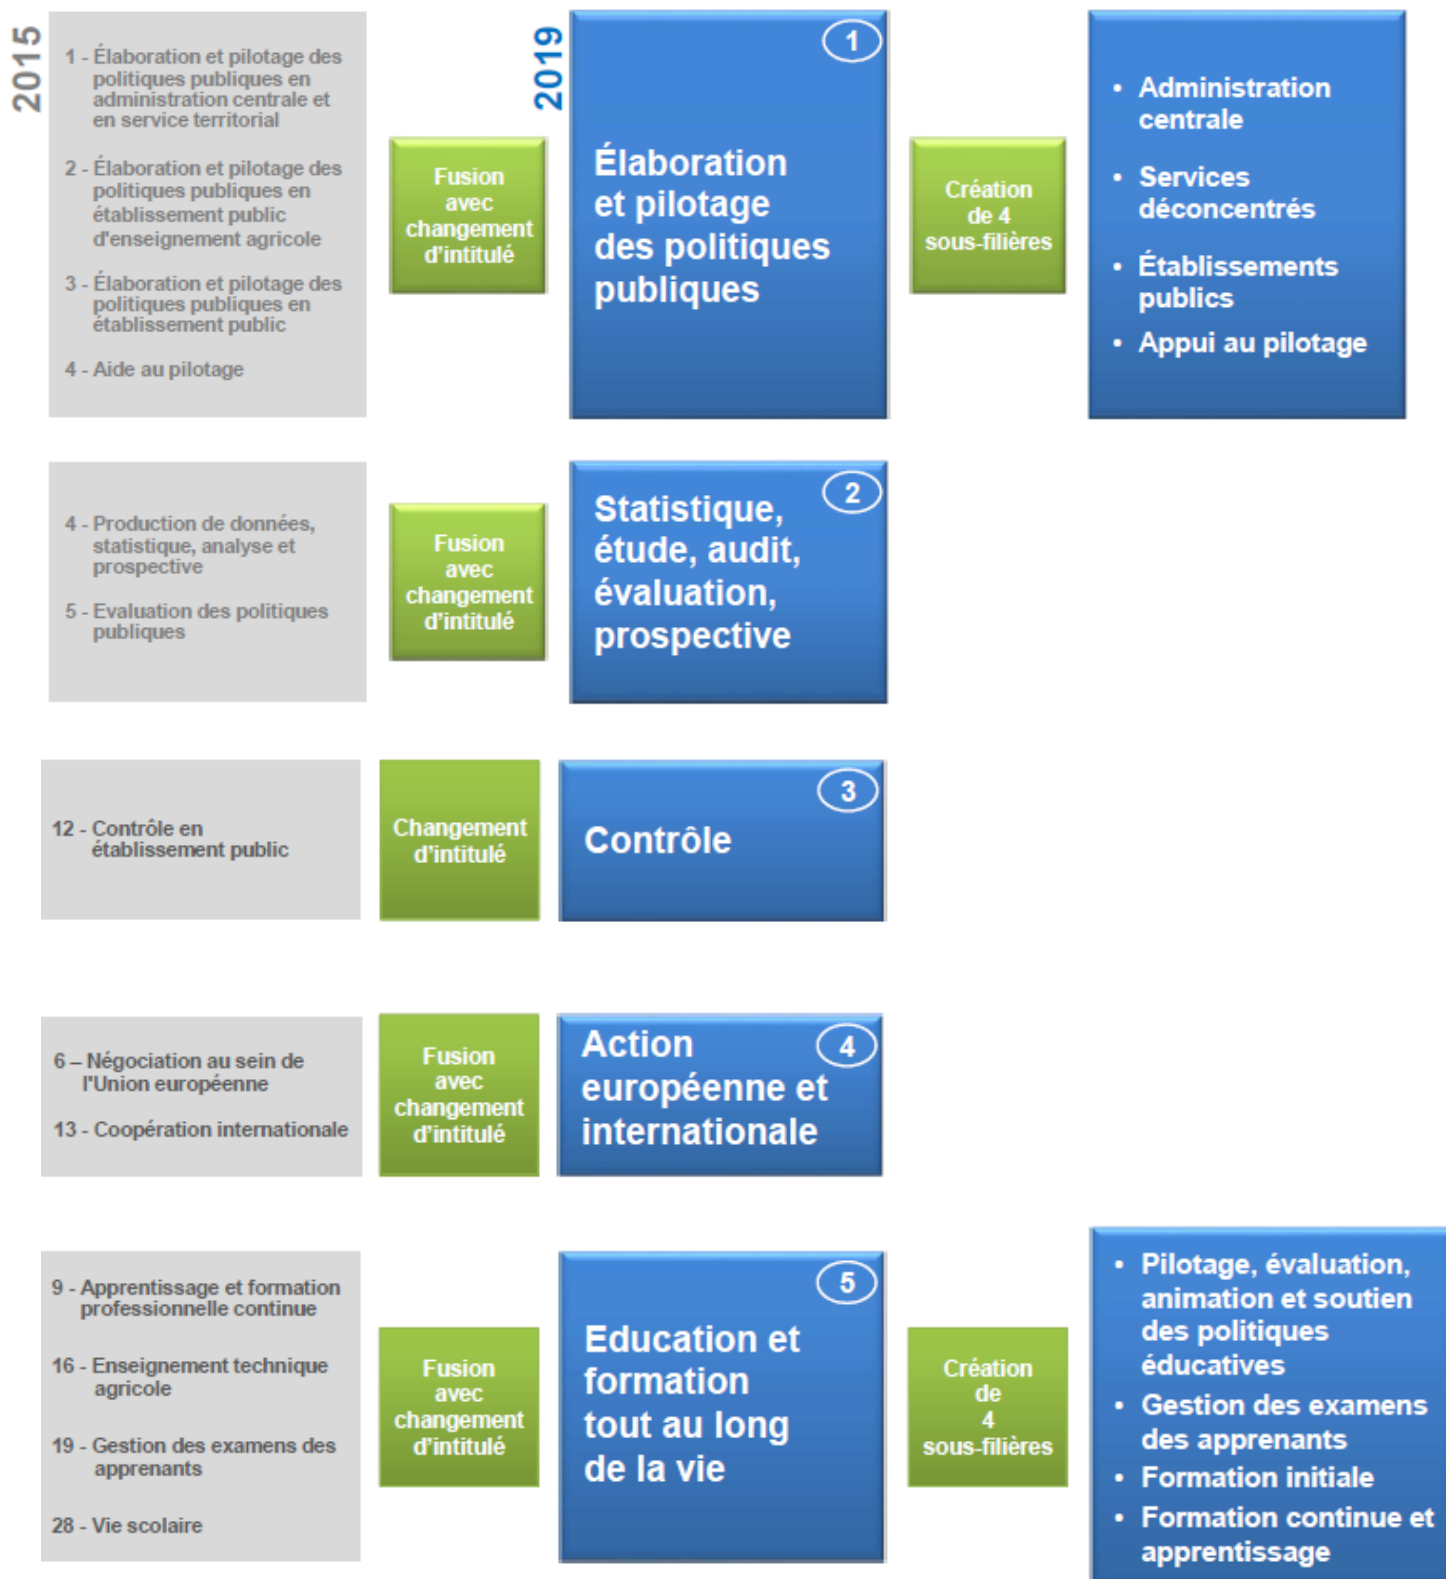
2015

1 - Élaboration et pilotage des politiques publiques en administration centrale et en service territorial

2 - Élaboration et pilotage des politiques publiques en établissement public d'enseignement agricole

3 - Élaboration et pilotage des politiques publiques en établissement public

4 - Aide au pilotage

Fusion avec changement d'intitulé

2019

1

Élaboration et pilotage des politiques publiques

Création de 4 sous-filières

• Administration centrale
• Services déconcentrés
• Établissements publics
• Appui au pilotage

4 - Production de données, statistique, analyse et prospective

5 - Evaluation des politiques publiques

Fusion avec changement d'intitulé

2

Statistique, étude, audit, évaluation, prospective

12 - Contrôle en établissement public

Changement d'intitulé

3

Contrôle

6 – Négociation au sein de l'Union européenne

13 - Coopération internationale

Fusion avec changement d'intitulé

4

Action européenne et internationale

9 - Apprentissage et formation professionnelle continue

16 - Enseignement technique agricole

19 - Gestion des examens des apprenants

28 - Vie scolaire

Fusion avec changement d'intitulé

5

Education et formation tout au long de la vie

Création de 4 sous-filières

• Pilotage, évaluation, animation et soutien des politiques éducatives
• Gestion des examens des apprenants
• Formation initiale
• Formation continue et apprentissage